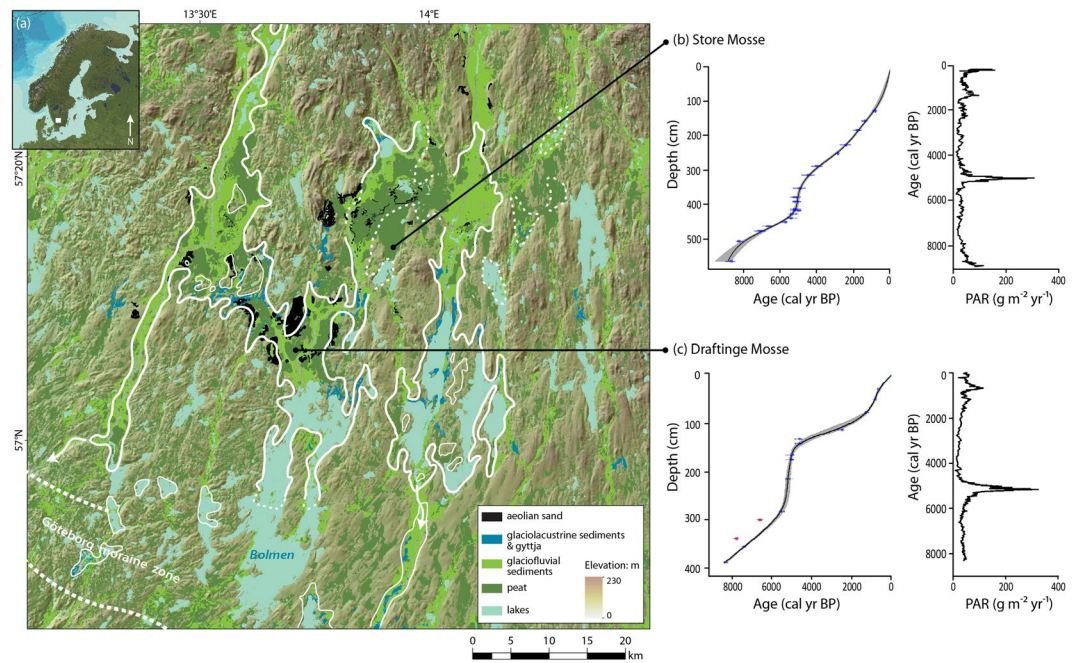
(a)

N

13°30'E

14°E

57°20'N

57°N

Bolmen

Göteborg moraine zone

aeolian sand

glaciolacustrine sediments & gyttja

glaciofluvial sediments

peat

lakes

Elevation: m

230

0

0 5 10 15 20 km

(b) Store Mosse

Depth (cm)

0

100

200

300

400

500

8000 6000 4000 2000 0

Age (cal yr BP)

Age (cal yr BP)

0

2000

4000

6000

8000

0 200 400

PAR (g m$^{-2}$ yr$^{-1}$)

(c) Draftinge Mosse

Depth (cm)

0

100

200

300

400

8000 6000 4000 2000 0

Age (cal yr BP)

Age (cal yr BP)

0

2000

4000

6000

8000

0 200 400

PAR (g m$^{-2}$ yr$^{-1}$)